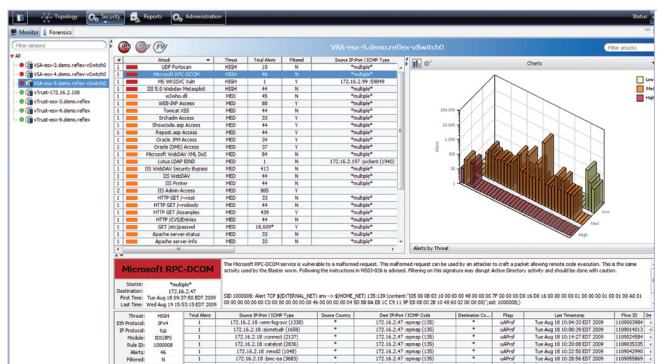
Topology Security Reports Administration Status

Monitor Forensics

Filter sensors

All

VSA-esx-3.demo.reflex-vSwitch0

VSA-esx-4.demo.reflex-vSwitch0

VSA-esx-9.demo.reflex-vSwitch0

vTrust-172.16.2.100

vTrust-esx-3.demo.reflex

vTrust-esx-4.demo.reflex

vTrust-esx-9.demo.reflex

IPS CNT FW

VSA-esx-9.demo.reflex-vSwitch0

Filter attacks

| | Attack | Threat | Total Alerts | Filtered | Source IP:Port / ICMP Type |
|---|---|---|---|---|---|
| | UDP Portscan | HIGH | 10 | N | \*multiple\* |
| | Microsoft RPC-DCOM | HIGH | 46 | N | \*multiple\* |
| | MS WKSSVC Vuln | HIGH | 1 | Y | 172.16.2.99 :59849 |
| | IIS 5.0 Webdav Metasploit | HIGH | 45 | N | \*multiple\* |
| | w3whn.dll | MED | 45 | N | \*multiple\* |
| | WEB-INF Access | MED | 88 | Y | \*multiple\* |
| | Tomcat XSS | MED | 44 | N | \*multiple\* |
| | Srchadm Access | MED | 33 | Y | \*multiple\* |
| | Showcode.asp Access | MED | 44 | N | \*multiple\* |
| | Repost.asp Access | MED | 44 | N | \*multiple\* |
| | Oracle JPM Access | MED | 44 | N | \*multiple\* |
| | Oracle (DMS) Access | MED | 44 | Y | \*multiple\* |
| | Microsoft WebDAV XML DoS | MED | 84 | N | \*multiple\* |
| | Lotus LDAP BIND | MED | 1 | N | 172.16.2.197 :pclient (1940) |
| | IIS WebDAV Security Bypass | MED | 413 | N | \*multiple\* |
| | IIS WebDAV | MED | 44 | N | \*multiple\* |
| | IIS Printer | MED | 44 | N | \*multiple\* |
| | IIS Admin Access | MED | 805 | Y | |
| | HTTP GET /~root | MED | 33 | N | \*multiple\* |
| | HTTP GET /~nobody | MED | 44 | N | \*multiple\* |
| | HTTP GET /jsssamples | MED | 439 | Y | \*multiple\* |
| | HTTP /CVS/Entries | MED | 44 | N | \*multiple\* |
| | GET /etc/passwd | MED | 18,609\* | Y | \*multiple\* |
| | Apache server-status | MED | 33 | N | \*multiple\* |
| | Apache server-info | MED | 33 | N | \*multiple\* |

Charts

Low

Med

High

Alerts by Threat

Microsoft RPC-DCOM

The Microsoft RPC-DCOM service is vulnerable to a malformed request. This malformed request can be used by an attacker to craft a packet allowing remote code execution. This is the same activity used by the Blaster worm. Following the instructions in MS03-026 is advised. Filtering on this signature may disrupt Active Directory activity and should be done with caution.

Source: \*multiple\*
Destination: 172.16.2.47
First Time: Tue Aug 18 09:37:50 EDT 2009
Last Time: Wed Aug 19 15:53:15 EDT 2009

SID 1000008: Alert TCP $[EXTERNAL_NET] any -> $[HOME_NET] 135:139 (content:"|05 00 0B 03 10 00 00 00 48 00 00 00 7F 00 00 00 D0 16 D0 16 00 00 00 00 01 00 00 00 01 00 01 00 A0 01 00 00 00 00 00 00 C0 00 00 00 00 00 00 46 00 00 00 00 04 5D 88 8A EB 1C C9 11 9F E8 08 00 2B 10 48 60 02 00 00 00|"; sid: 1000008;)

| Threat: | HIGH | Total Alerts | Source IP:Port / ICMP Type | Source Country | Dest IP:Port / ICMP Code | Destination Co... | Flags | Last Timestamp | Flow ID |
|---|---|---|---|---|---|---|---|---|---|
| Eth Protocol: | IPv4 | 1 | 172.16.2.19 :smb-fcg-svc (1338) | | 172.16.2.47 :epmap (135) | | uAPrsF | Tue Aug 18 10:44:33 EDT 2009 | 1109003904 |
| IP Protocol: | tcp | 1 | 172.16.2.18 :dsmstcal (1658) | | 172.16.2.47 :epmap (135) | | uAPrsF | Tue Aug 18 10:26:05 EDT 2009 | 1109014013 |
| Module: | IDS|IPS | 1 | 172.16.2.18 :connect (2137) | | 172.16.2.47 :epmap (135) | | uAPrsF | Tue Aug 18 10:17:27 EDT 2009 | 1109024891 |
| Rule ID: | 1000008 | 1 | 172.16.2.18 :catalyst (3216) | | 172.16.2.47 :epmap (135) | | uAPrsF | Tue Aug 18 10:26:00 EDT 2009 | 1109035335 |
| Alerts: | 46 | 1 | 172.16.2.18 :neod2 (1048) | | 172.16.2.47 :epmap (135) | | uAPrsF | Tue Aug 18 10:22:55 EDT 2009 | 1109045990 |
| Filtered: | N | 1 | 172.16.2.18 :bmc-ea (3683) | | 172.16.2.47 :epmap (135) | | uAPrsF | Tue Aug 18 10:16:55 EDT 2009 | 1109058869 |